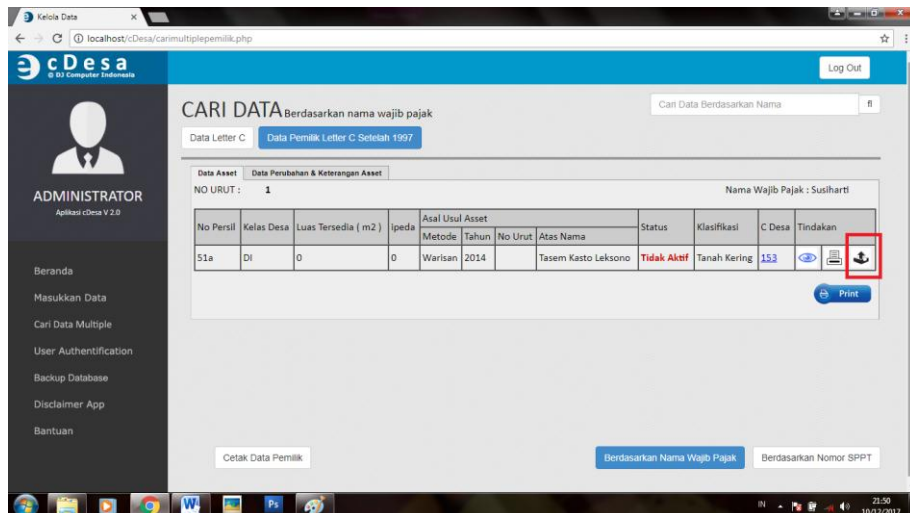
Kelola Data

localhost/cDesa/carimultiplepemilik.php

cDesa
© DJ Computer Indonesia

Log Out

ADMINISTRATOR
Aplikasi cDesa V 2.0

Beranda
Masukkan Data
Cari Data Multiple
User Authentification
Backup Database
Disclaimer App
Bantuan

CARI DATA Berdasarkan nama wajib pajak

Cari Data Berdasarkan Nama

Data Letter C | Data Pemilik Letter C Setelah 1997

Data Asset | Data Perubahan & Keterangan Asset

NO URUT : 1

Nama Wajib Pajak : Susiharti

| No Persil | Kelas Desa | Luas Tersedia ( m2 ) | Ipeda | Asal Usul Asset Metode | Tahun | No Urut | Atas Nama | Status | Klasifikasi | C Desa | Tindakan |
|---|---|---|---|---|---|---|---|---|---|---|---|
| 51a | DI | 0 | 0 | Warisan | 2014 | | Tasem Kasto Leksono | Tidak Aktif | Tanah Kering | 153 | |

Print

Cetak Data Pemilik

Berdasarkan Nama Wajib Pajak

Berdasarkan Nomor SPPT

IN

21:50
10/12/2017